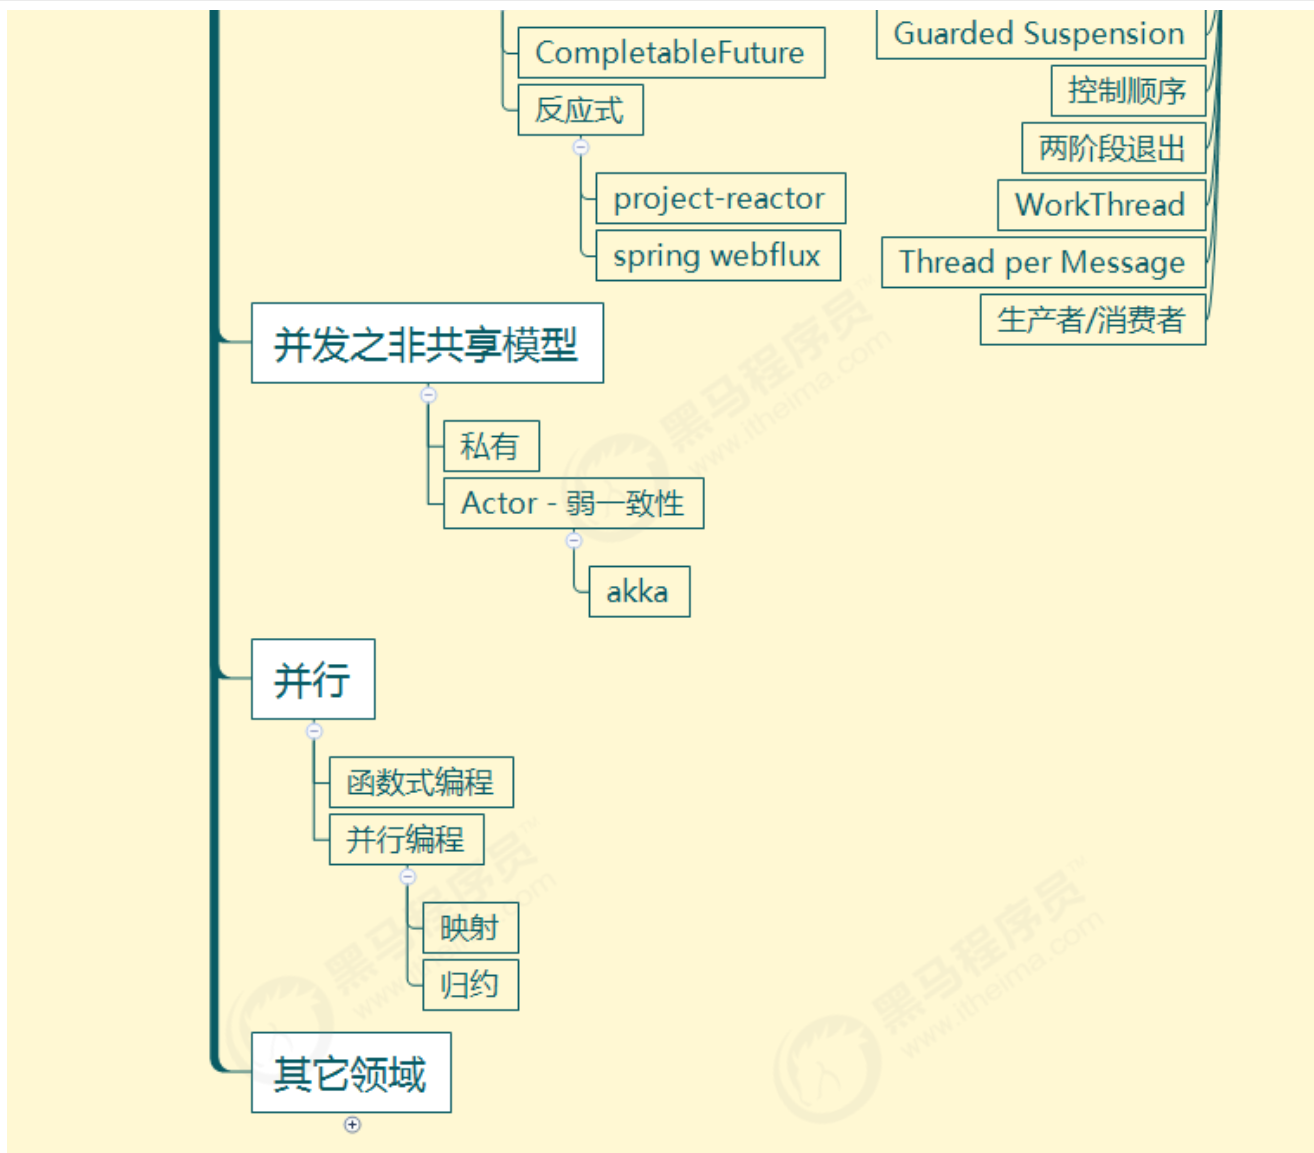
CompletableFuture
反应式
project-reactor
spring webflux

Guarded Suspension
控制顺序
两阶段退出
WorkThread
Thread per Message
生产者/消费者

并发之非共享模型
私有
Actor - 弱一致性
akka

并行
函数式编程
并行编程
映射
归约

其它领域

黑马程序员 www.itheima.com